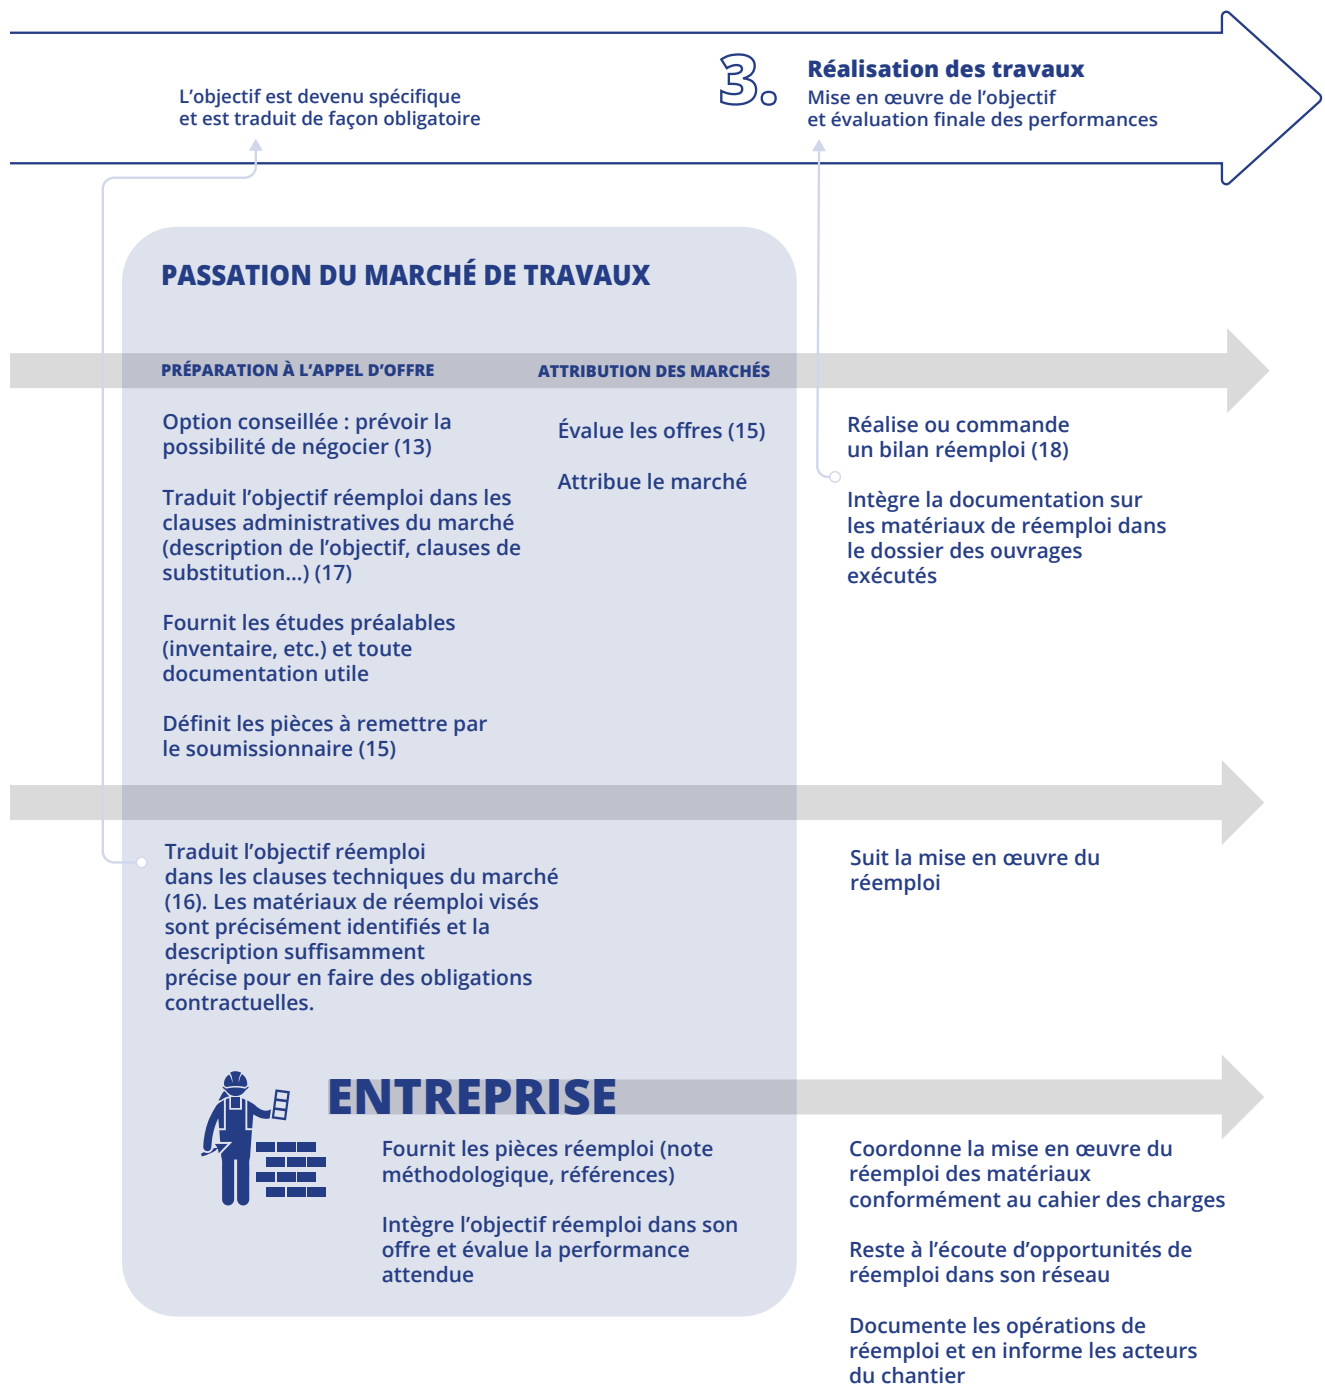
L’objectif est devenu spécifique et est traduit de façon obligatoire

3. Réalisation des travaux
Mise en œuvre de l’objectif et évaluation finale des performances

PASSATION DU MARCHÉ DE TRAVAUX

PRÉPARATION À L’APPEL D’OFFRE

ATTRIBUTION DES MARCHÉS

Option conseillée : prévoir la possibilité de négocier (13)

Traduit l’objectif réemploi dans les clauses administratives du marché (description de l’objectif, clauses de substitution…) (17)

Fournit les études préalables (inventaire, etc.) et toute documentation utile

Définit les pièces à remettre par le soumissionnaire (15)

Évalue les offres (15)

Attribue le marché

Réalise ou commande un bilan réemploi (18)

Intègre la documentation sur les matériaux de réemploi dans le dossier des ouvrages exécutés

Traduit l’objectif réemploi dans les clauses techniques du marché (16). Les matériaux de réemploi visés sont précisément identifiés et la description suffisamment précise pour en faire des obligations contractuelles.

Suit la mise en œuvre du réemploi

ENTREPRISE

Fournit les pièces réemploi (note méthodologique, références)

Intègre l’objectif réemploi dans son offre et évalue la performance attendue

Coordonne la mise en œuvre du réemploi des matériaux conformément au cahier des charges

Reste à l’écoute d’opportunités de réemploi dans son réseau

Documente les opérations de réemploi et en informe les acteurs du chantier